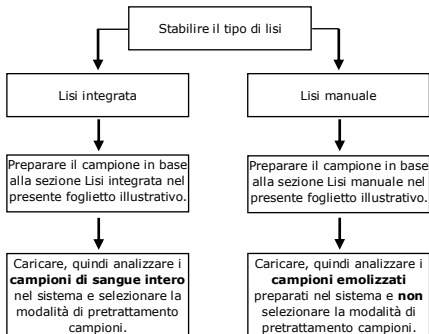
Stabilire il tipo di lisi

Lisi integrata

Preparare il campione in base alla sezione Lisi integrata nel presente foglietto illustrativo.

Caricare, quindi analizzare i **campioni di sangue intero** nel sistema e selezionare la modalità di pretrattamento campioni.

Lisi manuale

Preparare il campione in base alla sezione Lisi manuale nel presente foglietto illustrativo.

Caricare, quindi analizzare i **campioni emolizzati** preparati nel sistema e **non** selezionare la modalità di pretrattamento campioni.